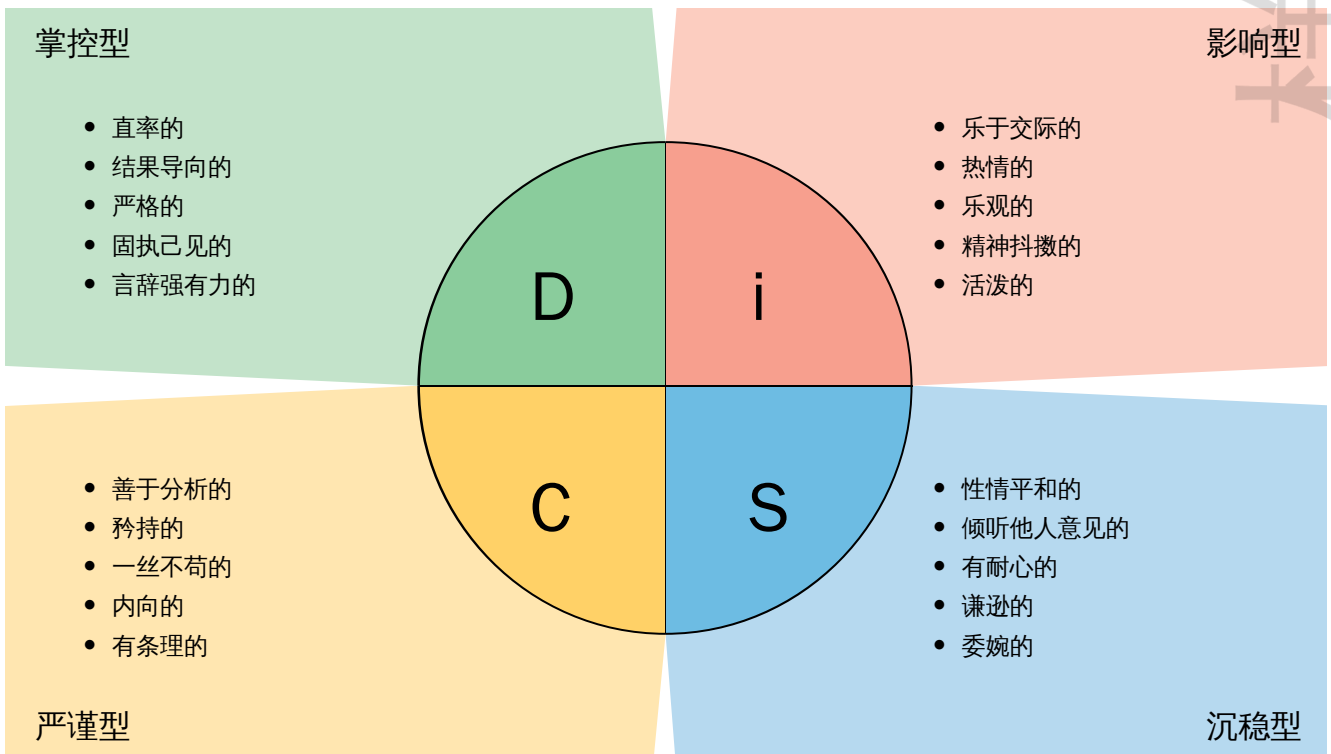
掌控型

- 直率的
- 结果导向的
- 严格的
- 固执己见的
- 言辞强有力的

影响型

- 乐于交际的
- 热情的
- 乐观的
- 精神抖擞的
- 活泼的

D

i

C

S

- 善于分析的
- 矜持的
- 一丝不苟的
- 内向的
- 有条理的

- 性情平和的
- 倾听他人意见的
- 有耐心的
- 谦逊的
- 委婉的

严谨型

沉稳型